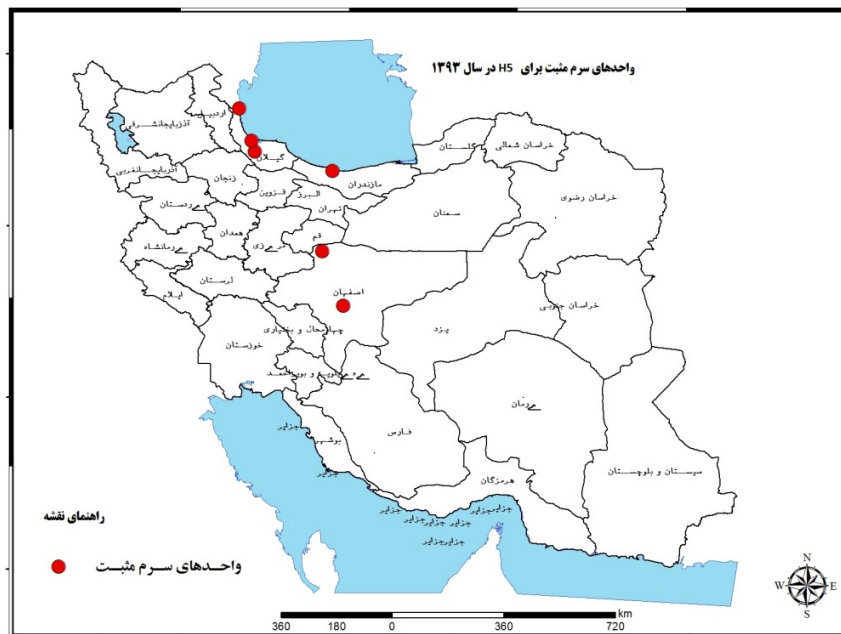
واحدهای سرم مثبت برای H5 در سال ۱۳۹۳

اردبیل
آذربایجان شرقی
آذربایجان غربی
گیلان
زنجان
قزوین
کردستان
همدان
کرمانشاه
مرکزی
قم
تهران
البرز
مازندران
گلستان
خراسان شمالی
خراسان رضوی
سمنان
لرستان
ایلام
اصفهان
خراسان جنوبی
یزد
چهارمحال و بختیاری
خوزستان
کهگیلویه و بویراحمد
کرمان
فارس
بوشهر
هرمزگان
سیستان و بلوچستان
جزایر
جزایر
جزایر
جزایرجزایر
جزایر جزایرجزایر
جزایرجزایر
جزایر

راهنمای نقشه

واحدهای سرم مثبت

N
W
E
S

km
360 180 0 360 720